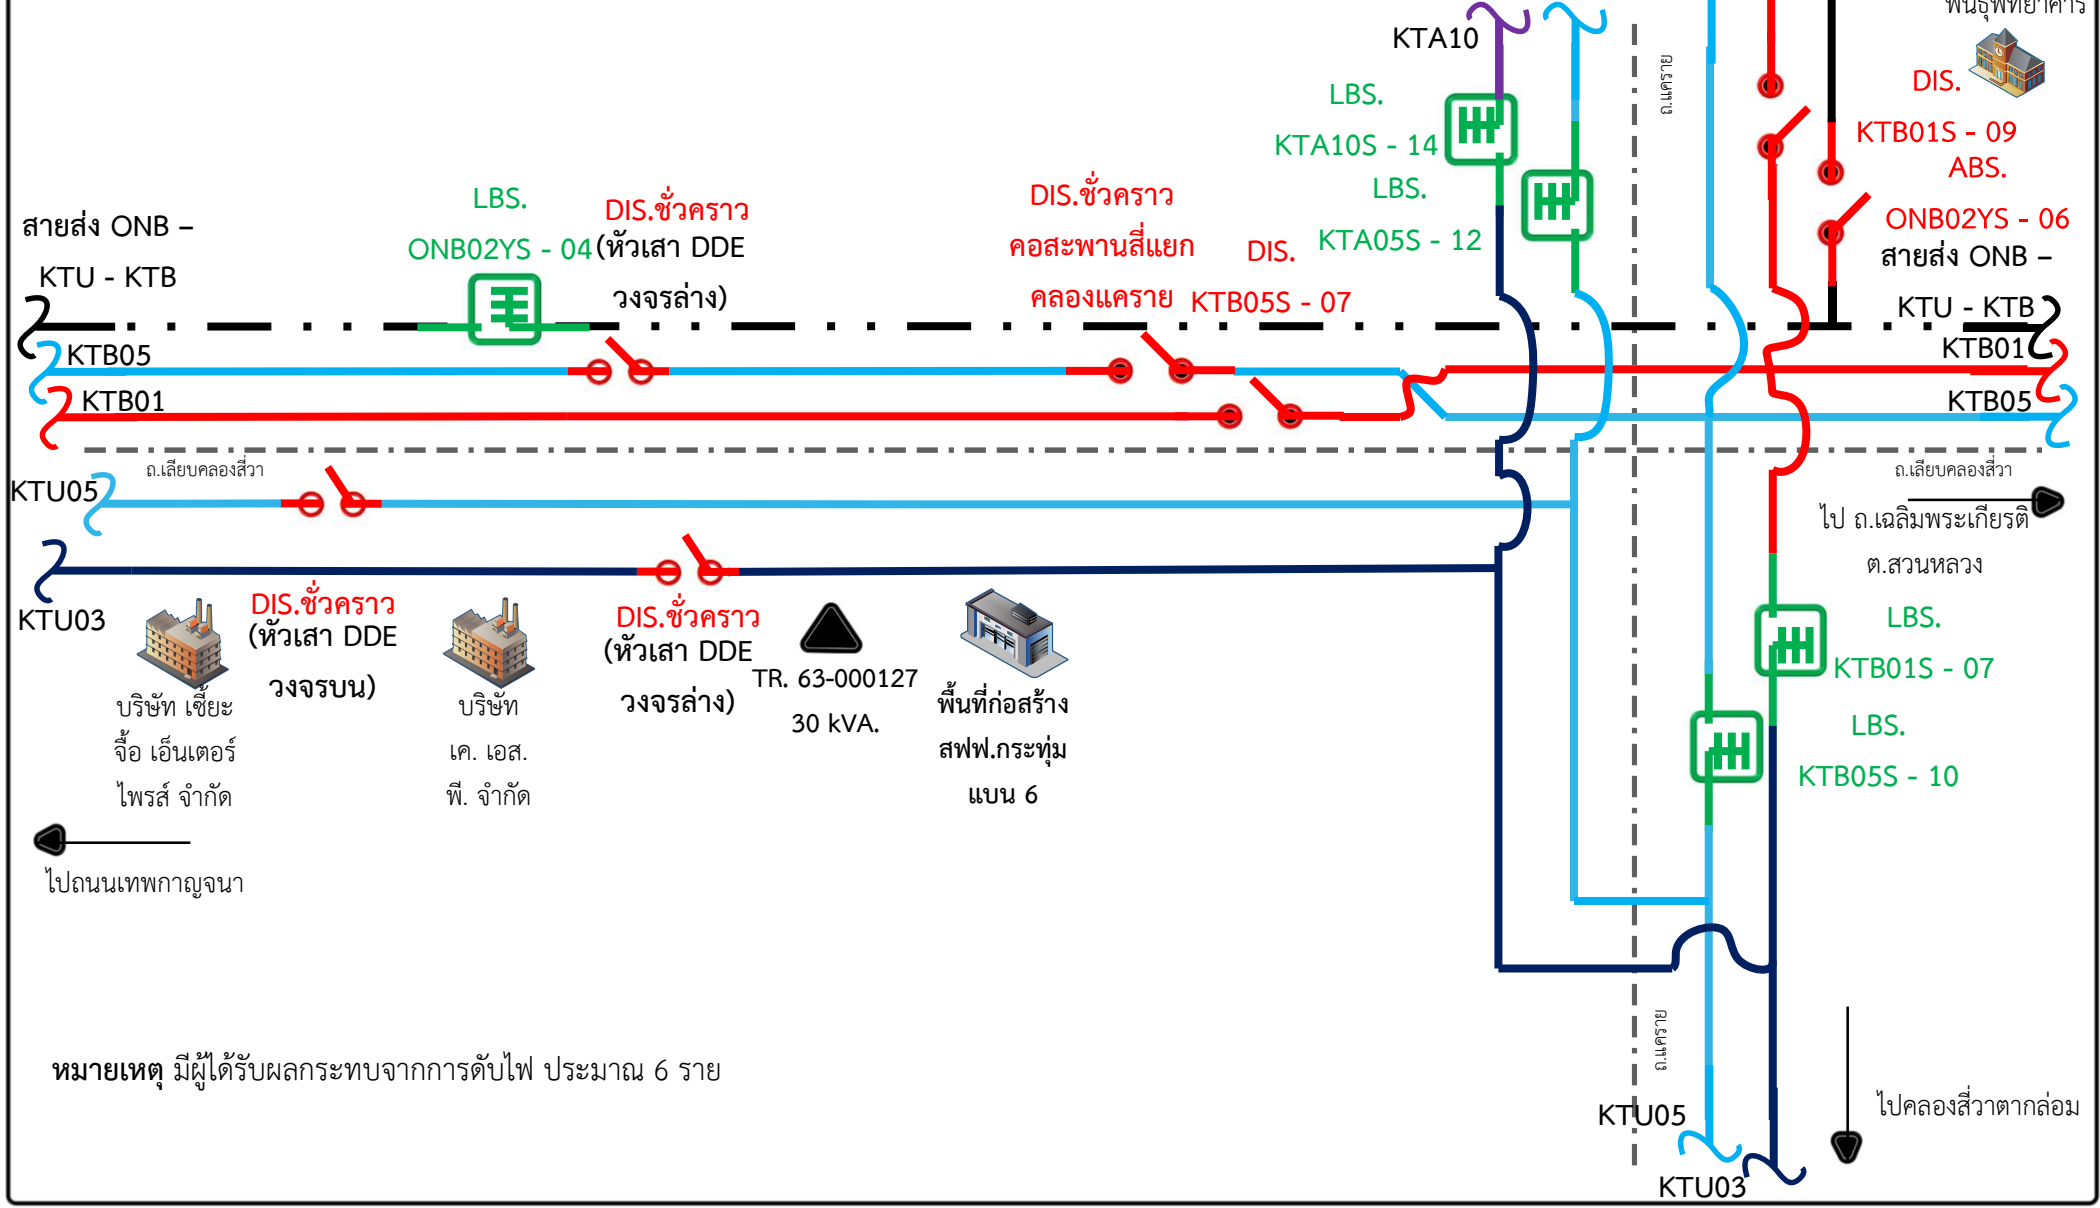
พันธุ์ทิพย์ยาคาร

KTA10

LBS.

KTA10S - 14

LBS.

KTA05S - 12

ถ.แคราย

DIS.

KTB01S - 09

ABS.

ONB02YS - 06

สายส่ง ONB –

KTU - KTB

KTB01

KTB05

สายส่ง ONB –

KTU - KTB

LBS.

ONB02YS - 04

DIS.ชั่วคราว

(หัวเสา DDE

วงจรล่าง)

DIS.ชั่วคราว

คอสะพานสี่แยก

คลองแคราย

DIS.

KTB05S - 07

KTB05

KTB01

ถ.เลียบคลองสี่วา

ถ.เลียบคลองสี่วา

KTU05

KTU03

ไป ถ.เฉลิมพระเกียรติ

ต.สวนหลวง

LBS.

KTB01S - 07

LBS.

KTB05S - 10

บริษัท เซี้ยะ จื้อ เอ็นเตอร์ไพรส์ จำกัด

DIS.ชั่วคราว

(หัวเสา DDE

วงจรบน)

บริษัท เค. เอส. พี. จำกัด

DIS.ชั่วคราว

(หัวเสา DDE

วงจรล่าง)

TR. 63-000127

30 kVA.

พื้นที่ก่อสร้าง สฟฟ.กระทุ่มแบน 6

ไปถนนเทพกาญจนา

หมายเหตุ มีผู้ได้รับผลกระทบจากการดับไฟ ประมาณ 6 ราย

ถ.แคราย

KTU05

KTU03

ไปคลองสี่วาตากล่อม